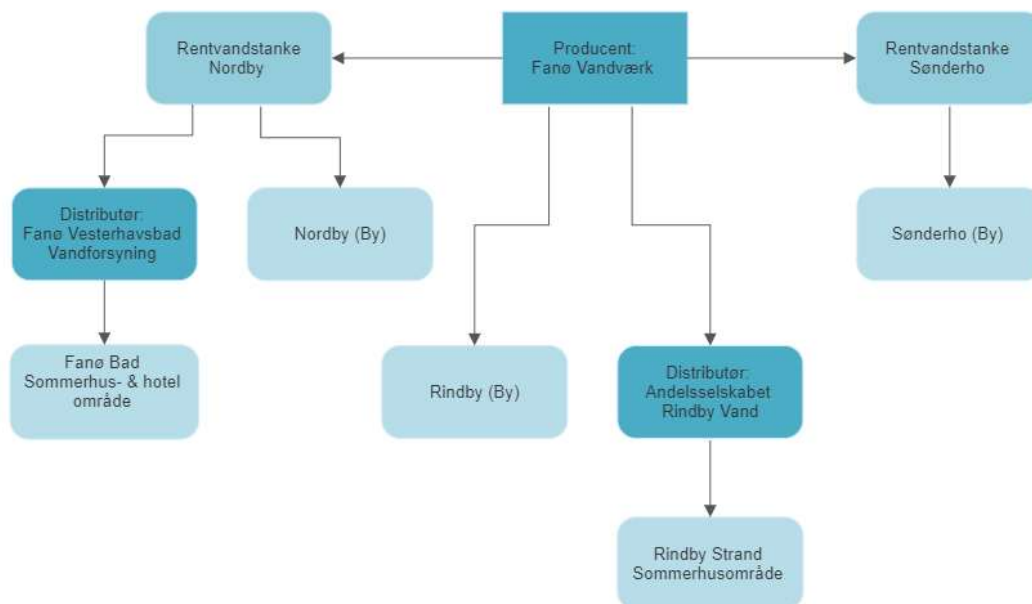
Rentvandstanke Nordby

Producent: Fanø Vandværk

Rentvandstanke Sønderho

Distributør: Fanø Vesterhavsbad Vandforsyning

Nordby (By)

Sønderho (By)

Fanø Bad Sommerhus- & hotel område

Rindby (By)

Distributør: Andelsselskabet Rindby Vand

Rindby Strand Sommerhusområde